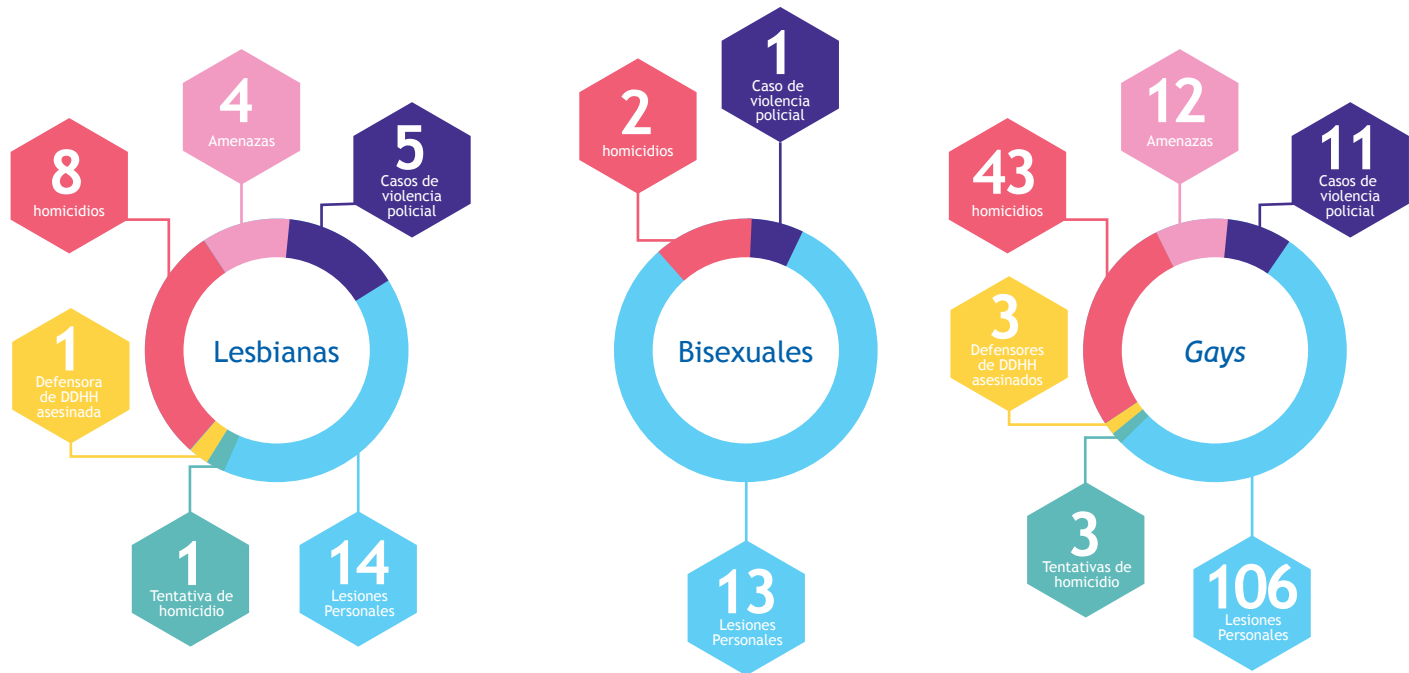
8
homicidios

4
Amenazas

5
Casos de violencia policial

Lesbianas

1
Defensora de DDHH asesinada

1
Tentativa de homicidio

14
Lesiones Personales

2
homicidios

1
Caso de violencia policial

Bisexuales

13
Lesiones Personales

43
homicidios

12
Amenazas

11
Casos de violencia policial

Gays

3
Defensores de DDHH asesinados

3
Tentativas de homicidio

106
Lesiones Personales